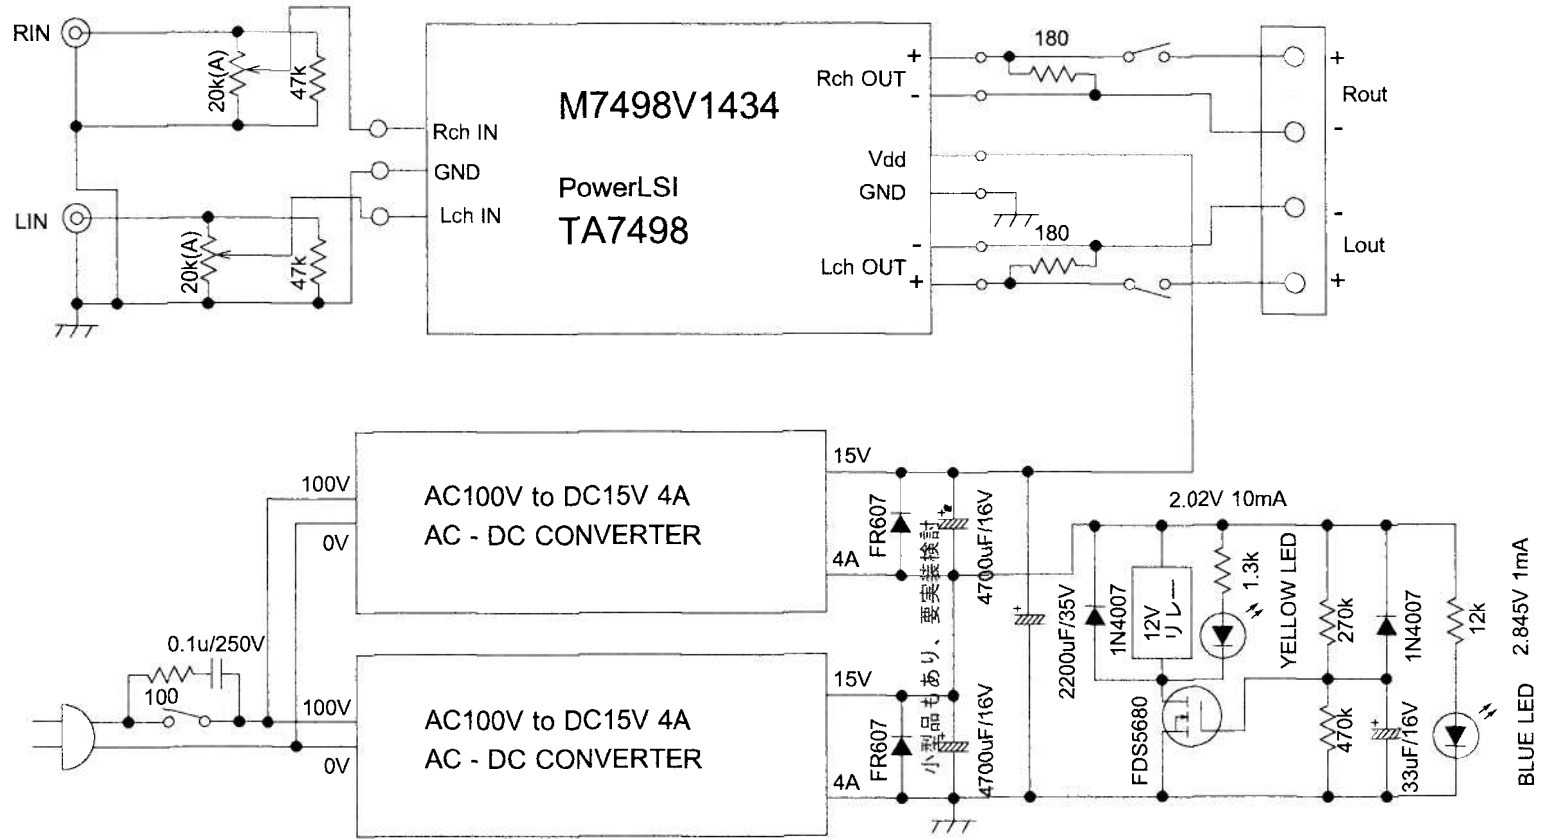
RIN

20k(A)

47k

Rch IN

GND

Lch IN

LIN

20k(A)

47k

M7498V1434

PowerLSI
TA7498

+
Rch OUT
-

Vdd

GND

-
Lch OUT
+

180

180

+
Rout
-

-
Lout
+

100V

0V

AC100V to DC15V 4A
AC - DC CONVERTER

15V

4A

FR607

4700uF/16V

小型品もあり、要実装検討

0.1u/250V

100

100V

0V

AC100V to DC15V 4A
AC - DC CONVERTER

15V

4A

FR607

4700uF/16V

2200uF/35V

1N4007

12V
リレー

2.02V 10mA

1.3k

YELLOW LED

270k

1N4007

12k

2.845V 1mA

FDS5680

470k

33uF/16V

BLUE LED